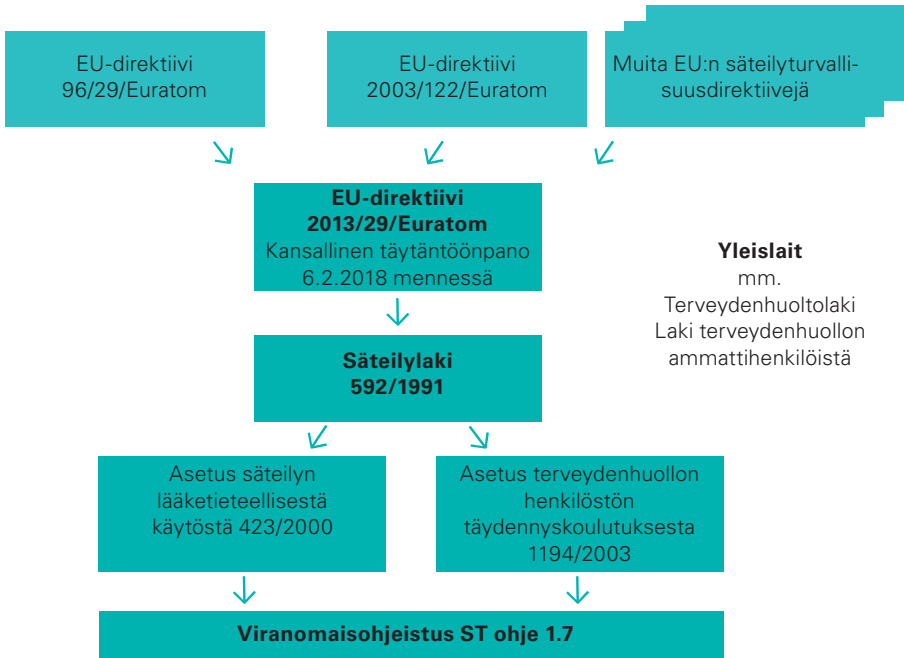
EU-direktiivi 96/29/Euratom

EU-direktiivi 2003/122/Euratom

Muita EU:n säteilyturvallisuusdirektiivejä

**EU-direktiivi 2013/29/Euratom**
Kansallinen täytäntöönpano 6.2.2018 mennessä

**Yleislait**
mm.
Terveydenhuoltolaki
Laki terveydenhuollon ammattihenkilöistä

**Säteilylaki 592/1991**

Asetus säteilyn lääketieteellisestä käytöstä 423/2000

Asetus terveydenhuollon henkilöstön täydennyskoulutuksesta 1194/2003

**Viranomaisohjeistus ST ohje 1.7**